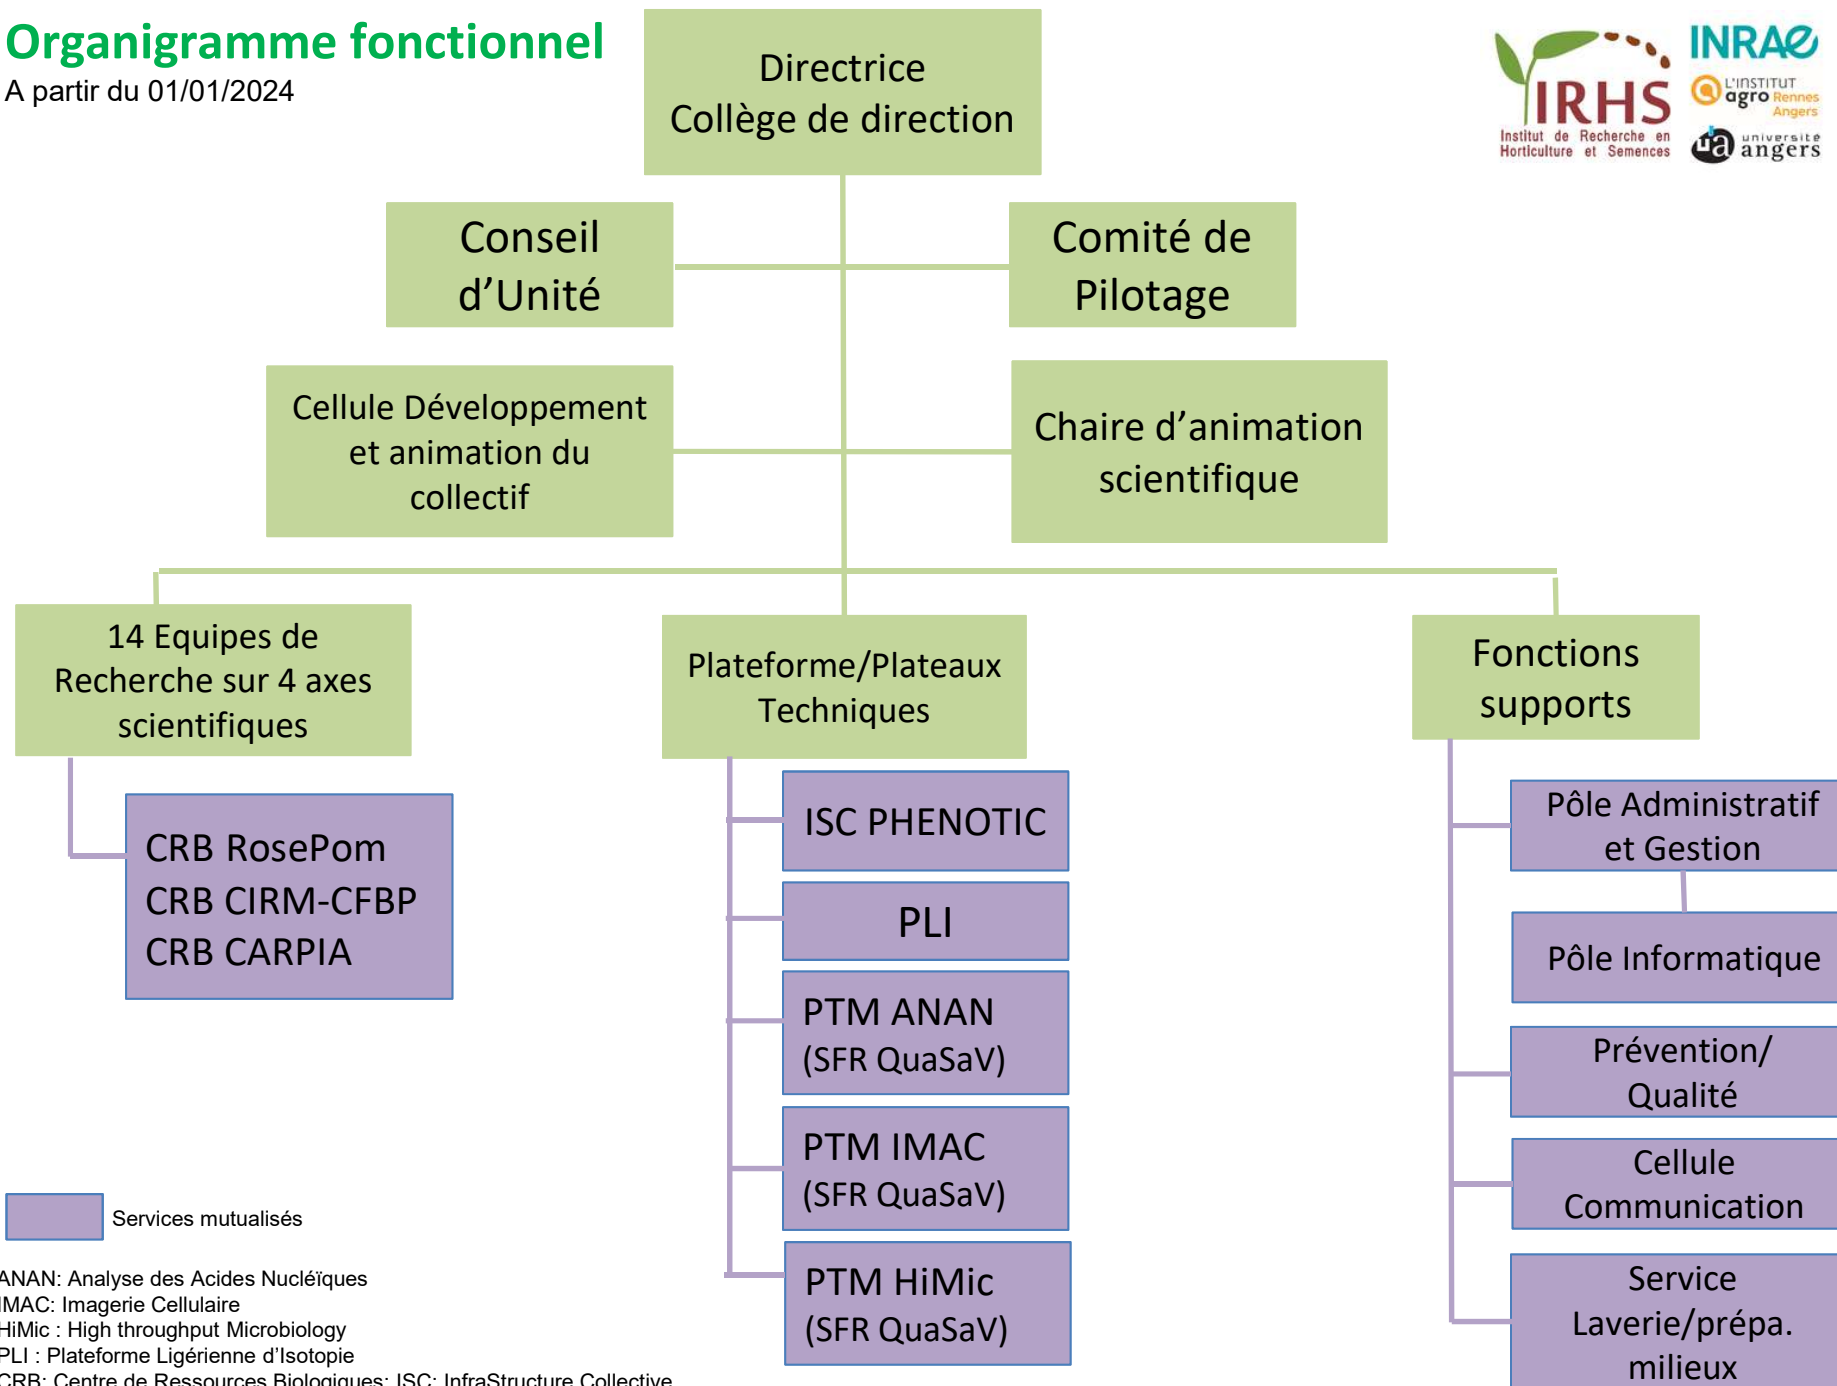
Organigramme fonctionnel
A partir du 01/01/2024

IRHS
Institut de Recherche en Horticulture et Semences

INRAE
L'INSTITUT agro Rennes Angers
ua université angers

Directrice
Collège de direction

Conseil d'Unité

Comité de Pilotage

Cellule Développement et animation du collectif

Chaire d'animation scientifique

14 Equipes de Recherche sur 4 axes scientifiques

CRB RosePom
CRB CIRM-CFBP
CRB CARPIA

Plateforme/Plateaux Techniques

ISC PHENOTIC

PLI

PTM ANAN
(SFR QuaSaV)

PTM IMAC
(SFR QuaSaV)

PTM HiMic
(SFR QuaSaV)

Fonctions supports

Pôle Administratif et Gestion

Pôle Informatique

Prévention/ Qualité

Cellule Communication

Service Laverie/prépa. milieux

Services mutualisés

ANAN: Analyse des Acides Nucléïques
IMAC: Imagerie Cellulaire
HiMic : High throughput Microbiology
PLI : Plateforme Ligérienne d'Isotopie
CRB: Centre de Ressources Biologiques; ISC: InfraStructure Collective